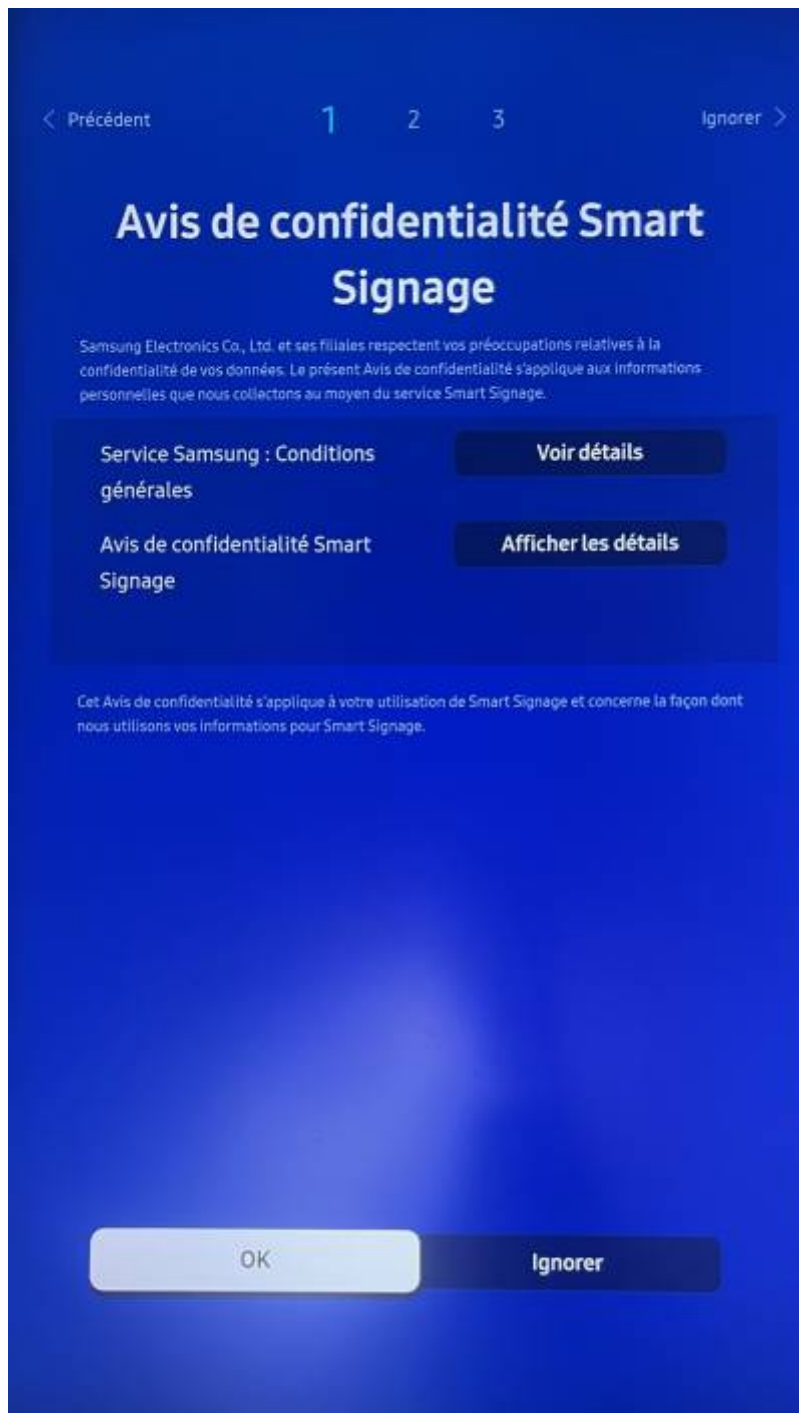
< Précédent 1 2 3 Ignorer >

Avis de confidentialité Smart Signage

Samsung Electronics Co., Ltd. et ses filiales respectent vos préoccupations relatives à la confidentialité de vos données. Le présent Avis de confidentialité s'applique aux informations personnelles que nous collectons au moyen du service Smart Signage.

Service Samsung : Conditions générales Voir détails

Avis de confidentialité Smart Signage Afficher les détails

Cet Avis de confidentialité s'applique à votre utilisation de Smart Signage et concerne la façon dont nous utilisons vos informations pour Smart Signage.

OK Ignorer